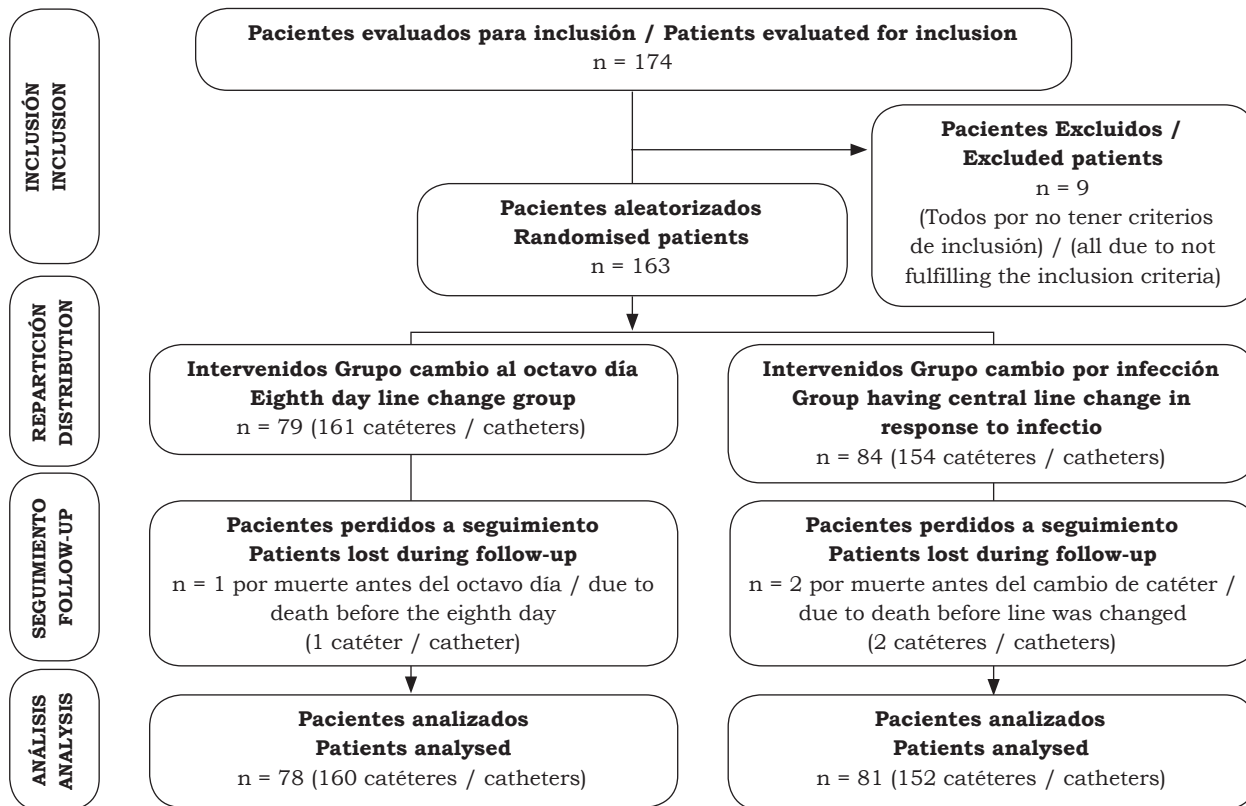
INCLUSIÓN
INCLUSION

Pacientes evaluados para inclusión / Patients evaluated for inclusion
n = 174

Pacientes Excluidos / Excluded patients
n = 9
(Todos por no tener criterios de inclusión) / (all due to not fulfilling the inclusion criteria)

Pacientes aleatorizados
Randomised patients
n = 163

REPARTICIÓN
DISTRIBUTION

Intervenidos Grupo cambio al octavo día
Eighth day line change group
n = 79 (161 catéteres / catheters)

Intervenidos Grupo cambio por infección
Group having central line change in response to infectio
n = 84 (154 catéteres / catheters)

SEGUIMIENTO
FOLLOW-UP

Pacientes perdidos a seguimiento
Patients lost during follow-up
n = 1 por muerte antes del octavo día / due to death before the eighth day
(1 catéter / catheter)

Pacientes perdidos a seguimiento
Patients lost during follow-up
n = 2 por muerte antes del cambio de catéter / due to death before line was changed
(2 catéteres / catheters)

ANÁLISIS
ANALYSIS

Pacientes analizados
Patients analysed
n = 78 (160 catéteres / catheters)

Pacientes analizados
Patients analysed
n = 81 (152 catéteres / catheters)